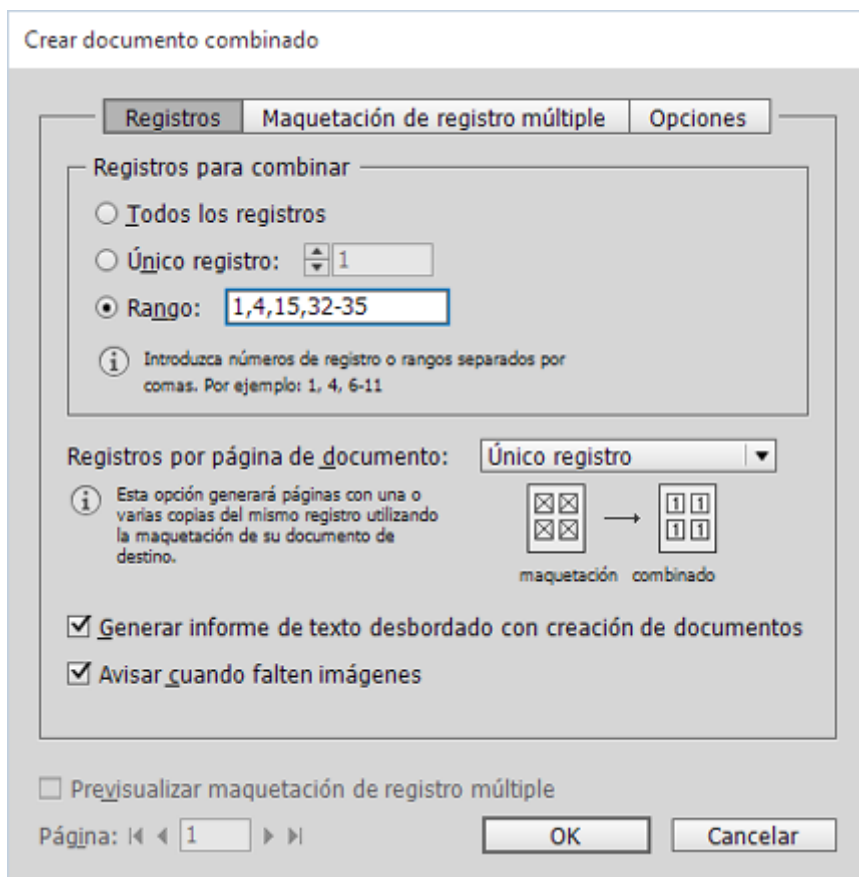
Crear documento combinado

Registros | Maquetación de registro múltiple | Opciones

Registros para combinar

Todos los registros

Único registro: 1

Rango: 1,4,15,32-35

Introduzca números de registro o rangos separados por comas. Por ejemplo: 1, 4, 6-11

Registros por página de documento: Único registro

Esta opción generará páginas con una o varias copias del mismo registro utilizando la maquetación de su documento de destino.

1 1
1 1

maquetación combinado

Generar informe de texto desbordado con creación de documentos

Avisar cuando falten imágenes

Previsualizar maquetación de registro múltiple

Página: 1

OK

Cancelar